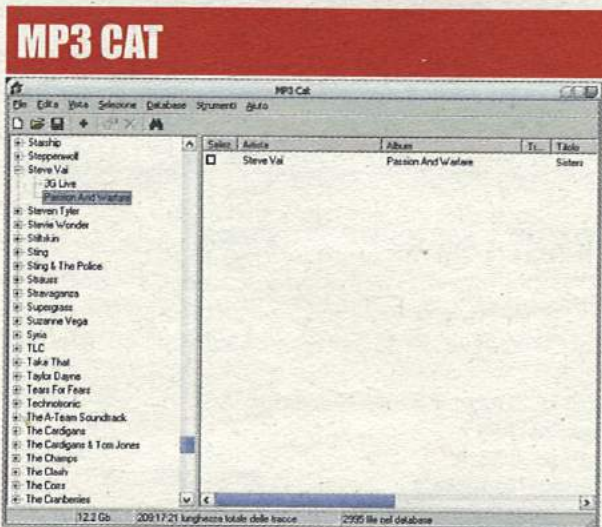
MP3 CAT

MP3 Cat

File Edita Vista Selezione Database Strumenti Aiuto

Starship
Steppenwolf
Steve Vai
3G Live
Passion And Warfare
Steven Tyler
Stevie Wonder
Stiltskin
Sting
Sting & The Police
Strauss
Stravaganza
Supergrass
Suzanne Vega
Syria
TLC
Take That
Taylor Dayne
Tears For Fears
Technotronic
The A-Team Soundtrack
The Cardigans
The Cardigans & Tom Jones
The Champs
The Clash
The Corrs
The Cranberries

| Selez | Artista | Album | Tr. | Titolo |
|---|---|---|---|---|
| ☐ | Steve Vai | Passion And Warfare | | Sisters |

12.2 Gb | 209:17:21 lunghezza totale delle tracce | 2995 file nel database